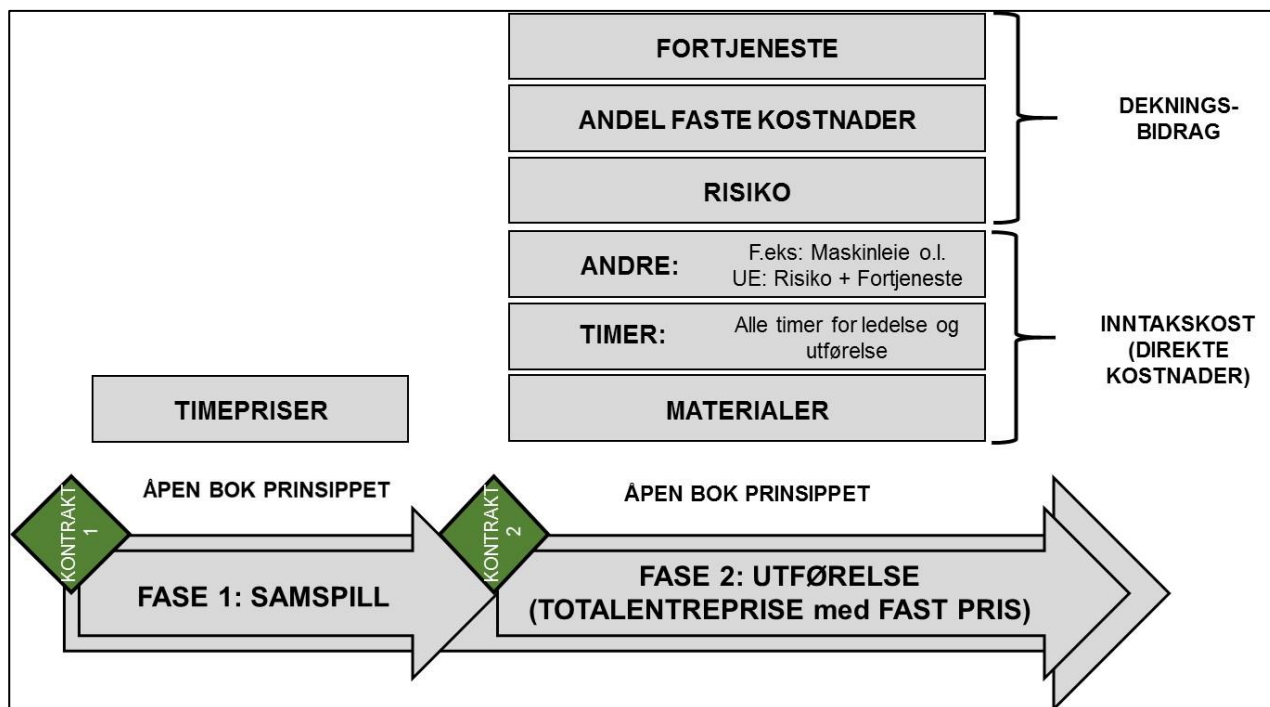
FORTJENESTE

ANDEL FASTE KOSTNADER

RISIKO

DEKNINGS-BIDRAG

ANDRE: F.eks: Maskinleie o.l. UE: Risiko + Fortjeneste

TIMER: Alle timer for ledelse og utførelse

MATERIALER

INNTAKSKOST (DIREKTE KOSTNADER)

TIMEPRISER

KONTRAKT 1

ÅPEN BOK PRINSIPPET

FASE 1: SAMSPILL

KONTRAKT 2

ÅPEN BOK PRINSIPPET

FASE 2: UTFØRELSE (TOTALENTREPRISE med FAST PRIS)